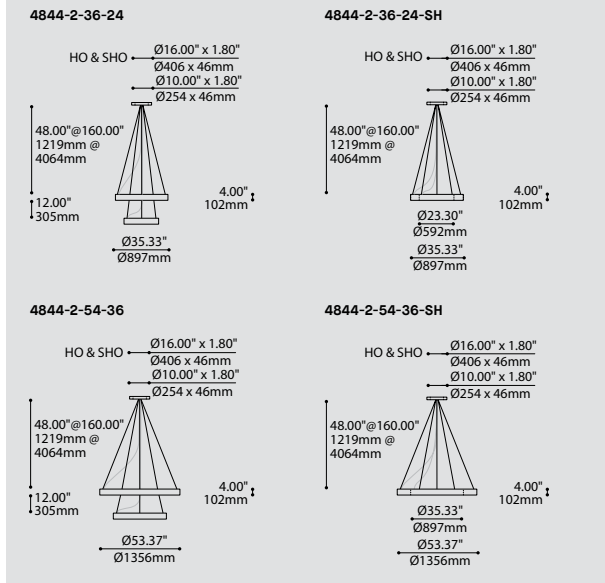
4844-2-36-24

HO & SHO
Ø16.00" x 1.80"
Ø406 x 46mm
Ø10.00" x 1.80"
Ø254 x 46mm

48.00"@160.00"
1219mm @
4064mm

12.00"
305mm

4.00"
102mm

Ø35.33"
Ø897mm

4844-2-36-24-SH

HO & SHO
Ø16.00" x 1.80"
Ø406 x 46mm
Ø10.00" x 1.80"
Ø254 x 46mm

48.00"@160.00"
1219mm @
4064mm

4.00"
102mm

Ø23.30"
Ø592mm
Ø35.33"
Ø897mm

4844-2-54-36

HO & SHO
Ø16.00" x 1.80"
Ø406 x 46mm
Ø10.00" x 1.80"
Ø254 x 46mm

48.00"@160.00"
1219mm @
4064mm

12.00"
305mm

4.00"
102mm

Ø53.37"
Ø1356mm

4844-2-54-36-SH

HO & SHO
Ø16.00" x 1.80"
Ø406 x 46mm
Ø10.00" x 1.80"
Ø254 x 46mm

48.00"@160.00"
1219mm @
4064mm

4.00"
102mm

Ø35.33"
Ø897mm
Ø53.37"
Ø1356mm